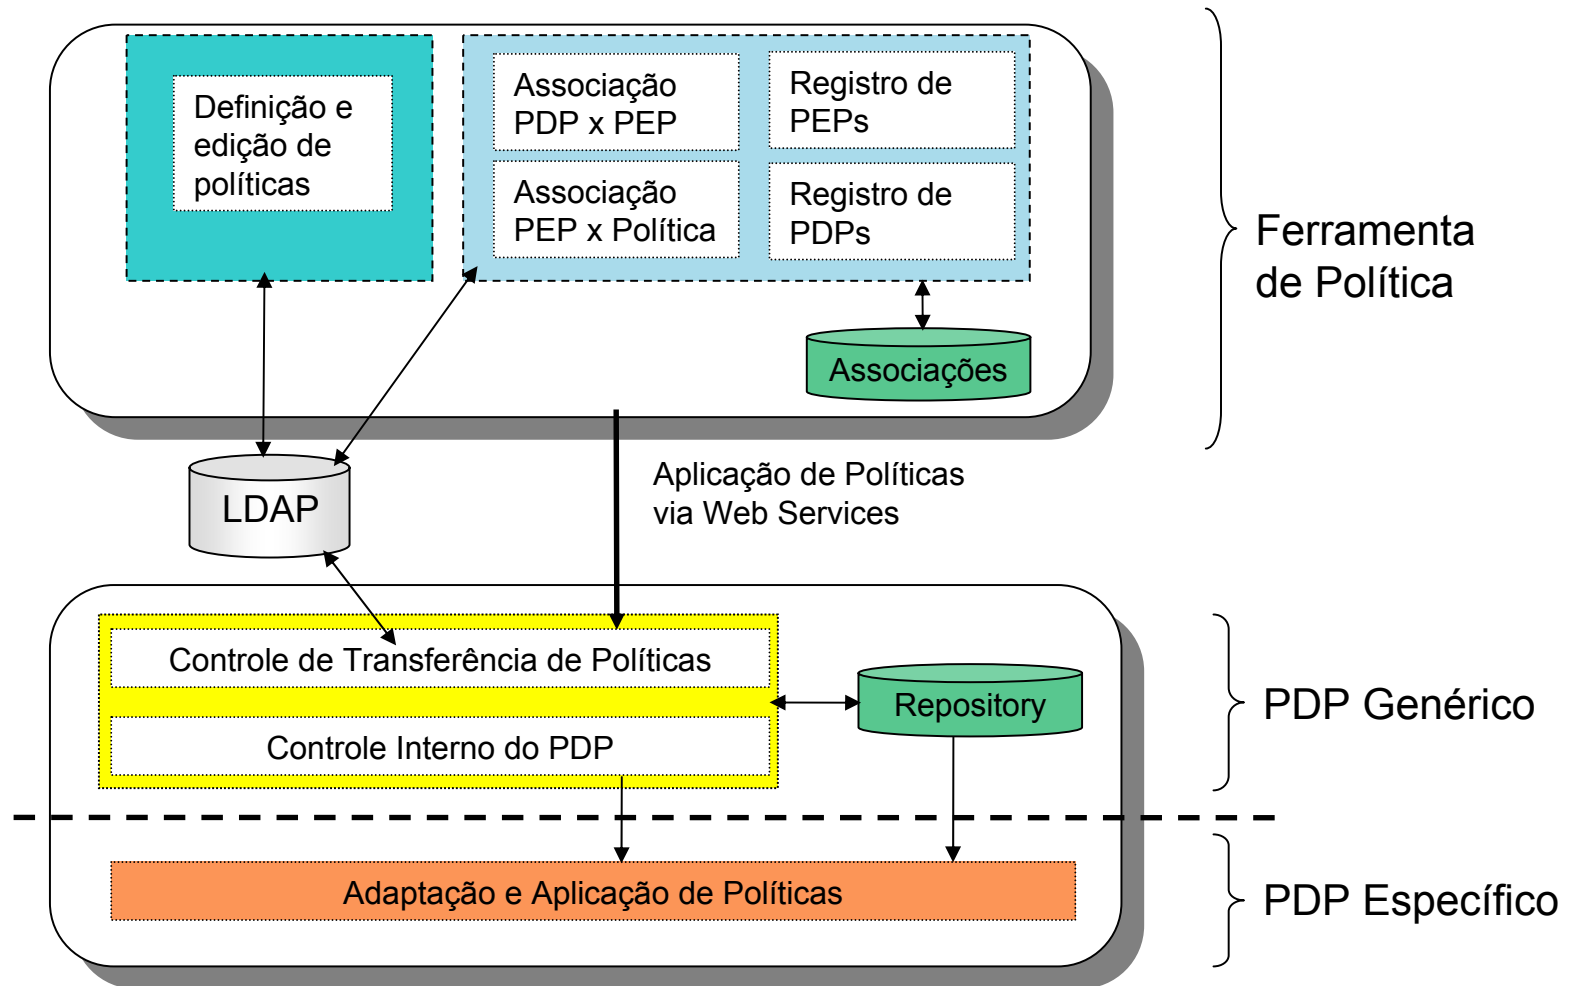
Definição e edição de políticas

Associação PDP x PEP

Registro de PEPs

Associação PEP x Política

Registro de PDPs

Associações

Ferramenta de Política

LDAP

Aplicação de Políticas via Web Services

Controle de Transferência de Políticas

Repository

Controle Interno do PDP

PDP Genérico

Adaptação e Aplicação de Políticas

PDP Específico